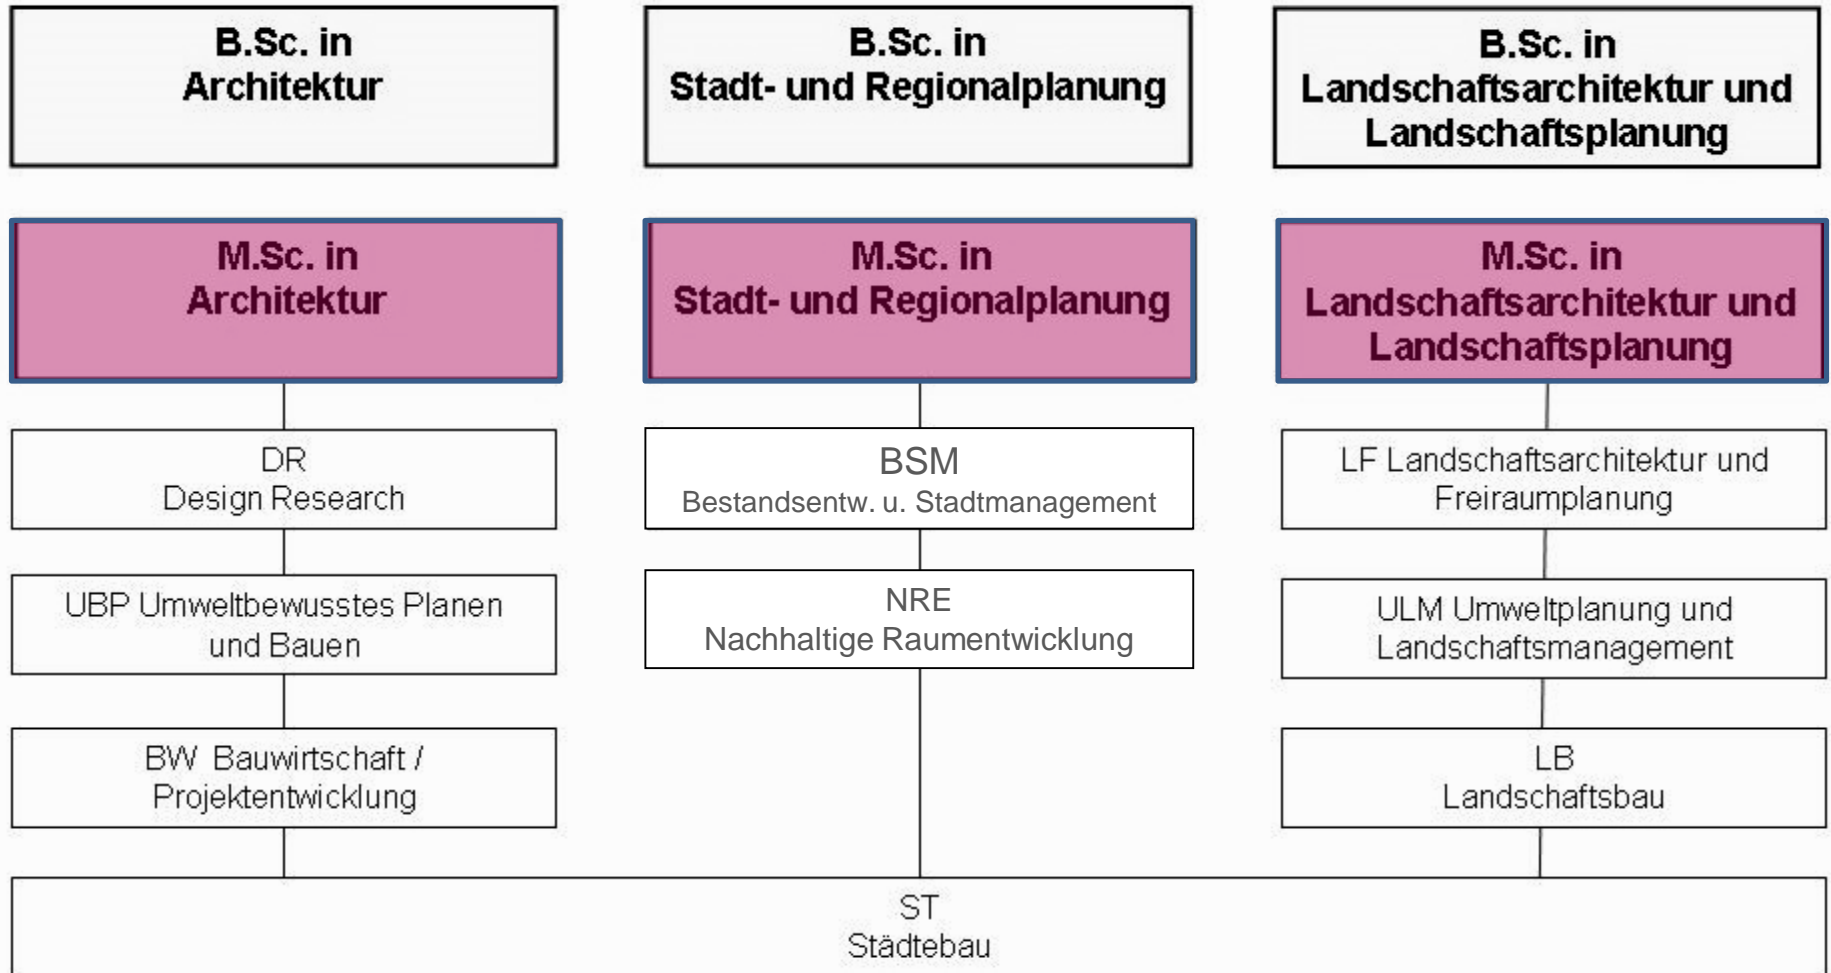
B.Sc. in
Architektur

B.Sc. in
Stadt- und Regionalplanung

B.Sc. in
Landschaftsarchitektur und Landschaftsplanung

M.Sc. in
Architektur

M.Sc. in
Stadt- und Regionalplanung

M.Sc. in
Landschaftsarchitektur und Landschaftsplanung

DR
Design Research

UBP Umweltbewusstes Planen und Bauen

BW Bauwirtschaft / Projektentwicklung

BSM
Bestandsentw. u. Stadtmanagement

NRE
Nachhaltige Raumentwicklung

LF Landschaftsarchitektur und Freiraumplanung

ULM Umweltplanung und Landschaftsmanagement

LB
Landschaftsbau

ST
Städtebau